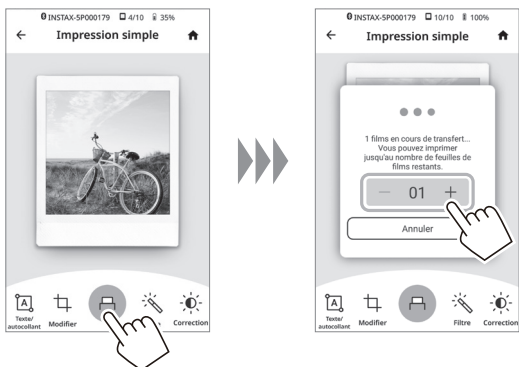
INSTAX-5P000179 4/10 35%

Impression simple

Texte/ autocollant

Modifier

Correction

INSTAX-5P000179 10/10 100%

Impression simple

1 films en cours de transfert... Vous pouvez imprimer jusqu'au nombre de feuilles de films restants.

− 01 +

Annuler

Texte/ autocollant

Modifier

Filtre

Correction